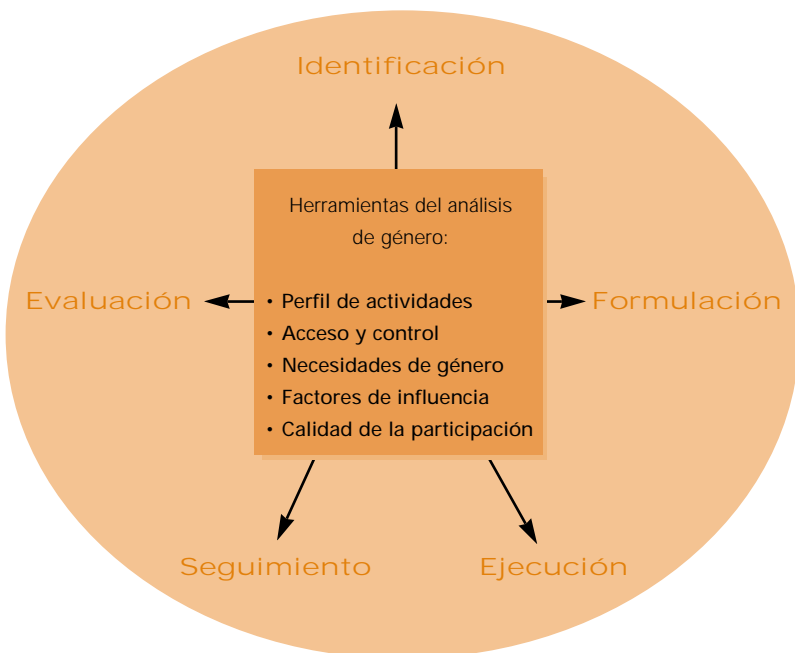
Identificación

Herramientas del análisis de género:

• Perfil de actividades
• Acceso y control
• Necesidades de género
• Factores de influencia
• Calidad de la participación

Evaluación

Formulación

Seguimiento

Ejecución